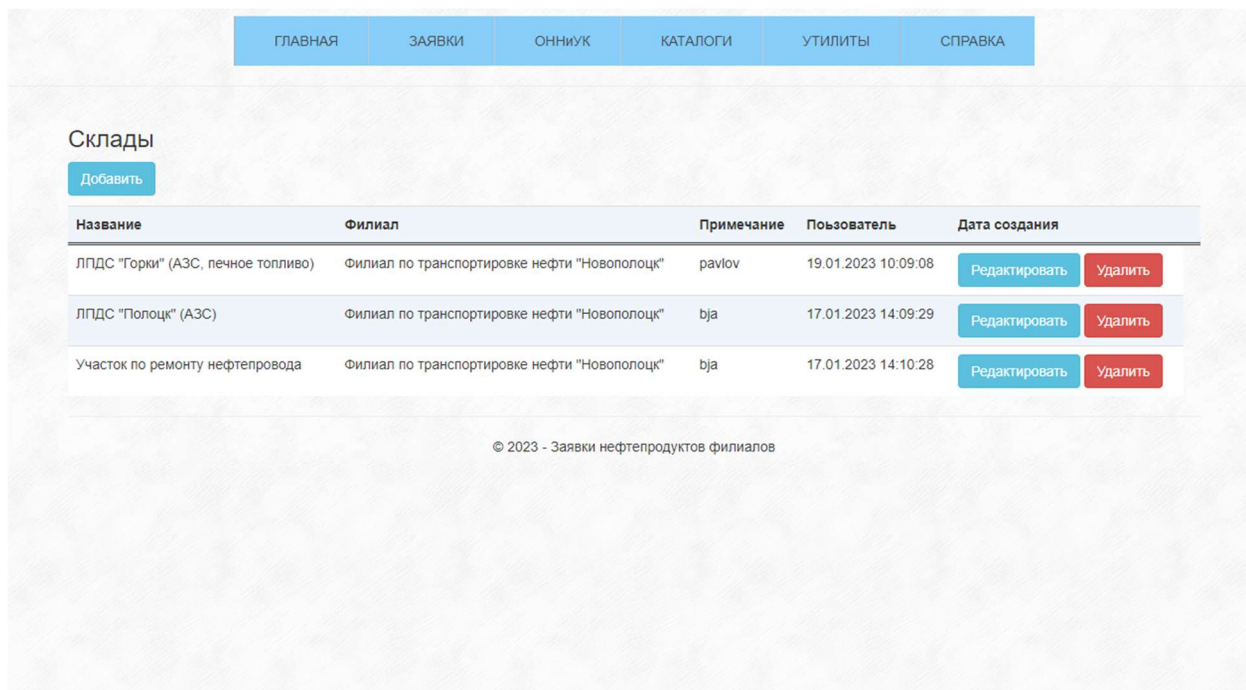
ГЛАВНАЯ ЗАЯВКИ ОННиУК КАТАЛОГИ УТИЛИТЫ СПРАВКА

Склады

Добавить

| Название | Филиал | Примечание | Пользователь | Дата создания |
|---|---|---|---|---|
| ЛПДС "Горки" (АЗС, печное топливо) | Филиал по транспортировке нефти "Новополоцк" | pavlov | 19.01.2023 10:09:08 | Редактировать Удалить |
| ЛПДС "Полоцк" (АЗС) | Филиал по транспортировке нефти "Новополоцк" | bja | 17.01.2023 14:09:29 | Редактировать Удалить |
| Участок по ремонту нефтепровода | Филиал по транспортировке нефти "Новополоцк" | bja | 17.01.2023 14:10:28 | Редактировать Удалить |

© 2023 - Заявки нефтепродуктов филиалов